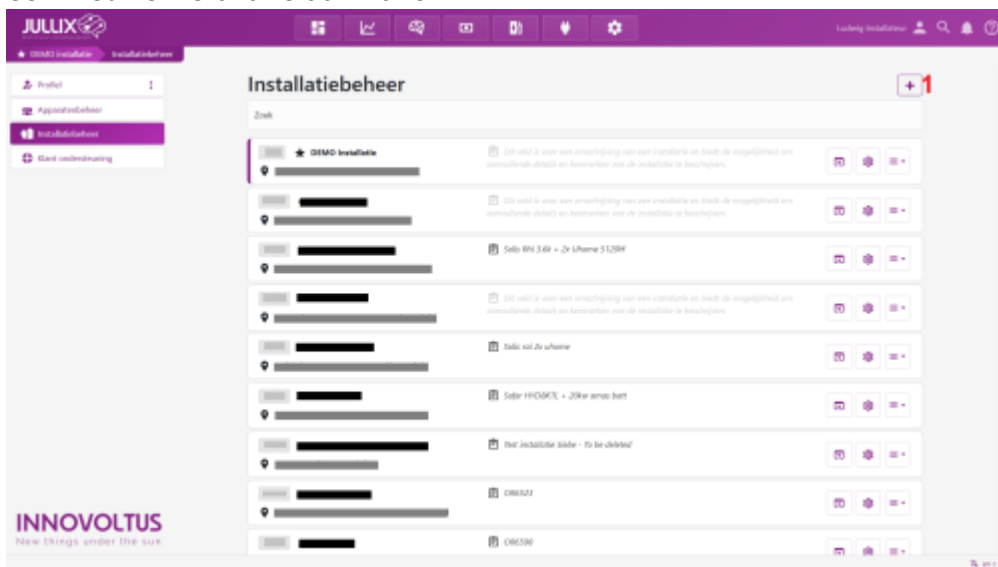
JULLIX

Ludwig Installateur

DEMO installatie > Installatiebeheer

Profiel

Apparatenbeheer

Installatiebeheer

Klant onderneming

Installatiebeheer

+ 1

Zoek

DEMO Installatie

Dit veld is voor een omschrijving van een installatie en biedt de mogelijkheid om aanvullende details en kenmerken van de installatie te beschrijven.

Dit veld is voor een omschrijving van een installatie en biedt de mogelijkheid om aanvullende details en kenmerken van de installatie te beschrijven.

Solis RHI 3.6K + 2x Uhome 5129H

Dit veld is voor een omschrijving van een installatie en biedt de mogelijkheid om aanvullende details en kenmerken van de installatie te beschrijven.

Solis rsit 2x uhome

Sofar HYD6KTL + 20kw amas batt

Test installatie Siebe - To be deleted

DR6523

DR6590

INNOVOLTUS
New things under the sun